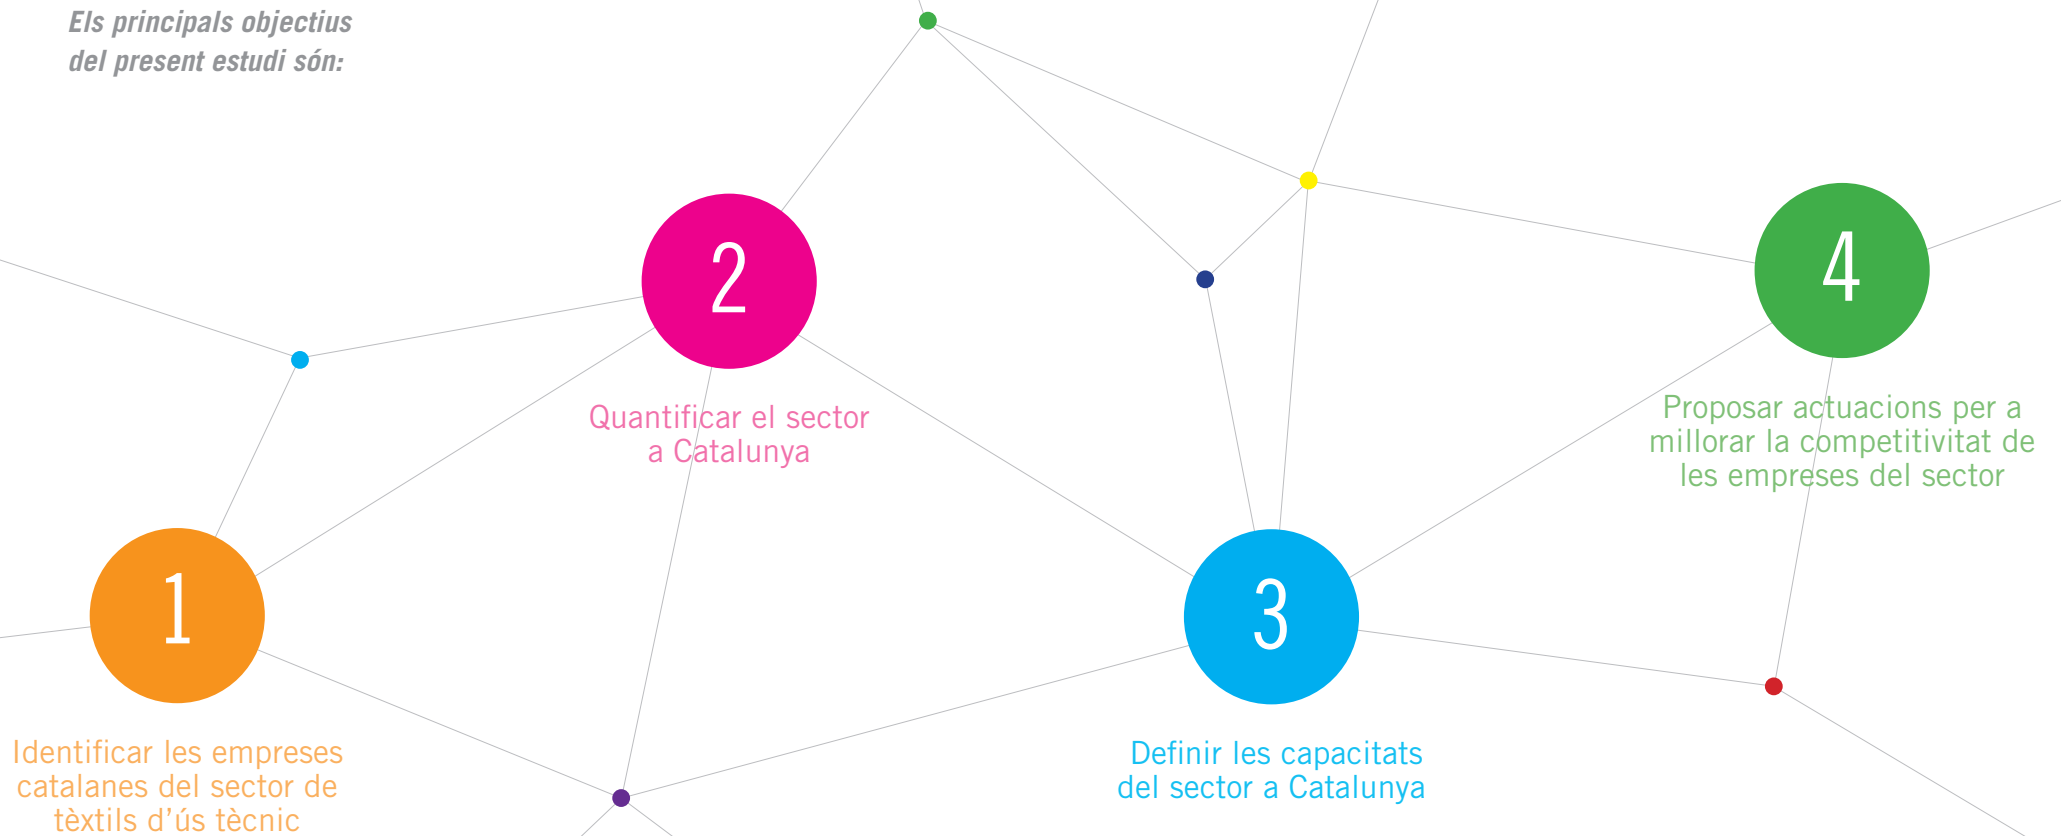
Els principals objectius del present estudi són:

2

Quantificar el sector a Catalunya

4

Proposar actuacions per a millorar la competitivitat de les empreses del sector

1

Identificar les empreses catalanes del sector de tèxtils d'ús tècnic

3

Definir les capacitats del sector a Catalunya